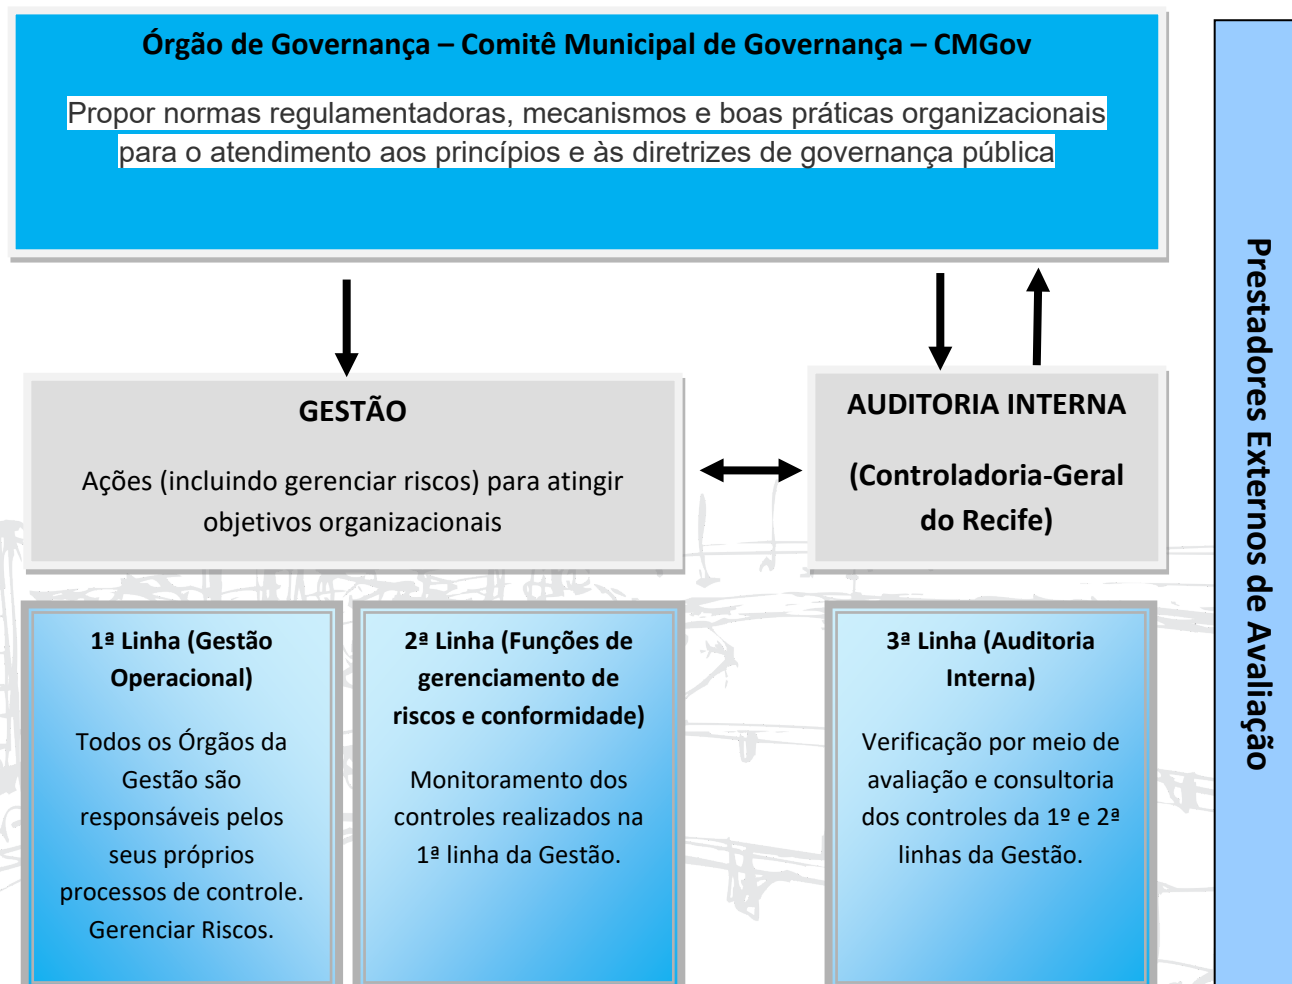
Órgão de Governança – Comitê Municipal de Governança – CMGov

Propor normas regulamentadoras, mecanismos e boas práticas organizacionais para o atendimento aos princípios e às diretrizes de governança pública

GESTÃO

Ações (incluindo gerenciar riscos) para atingir objetivos organizacionais

AUDITORIA INTERNA

(Controladoria-Geral do Recife)

1ª Linha (Gestão Operacional)

Todos os Órgãos da Gestão são responsáveis pelos seus próprios processos de controle. Gerenciar Riscos.

2ª Linha (Funções de gerenciamento de riscos e conformidade)

Monitoramento dos controles realizados na 1ª linha da Gestão.

3ª Linha (Auditoria Interna)

Verificação por meio de avaliação e consultoria dos controles da 1º e 2ª linhas da Gestão.

Prestadores Externos de Avaliação